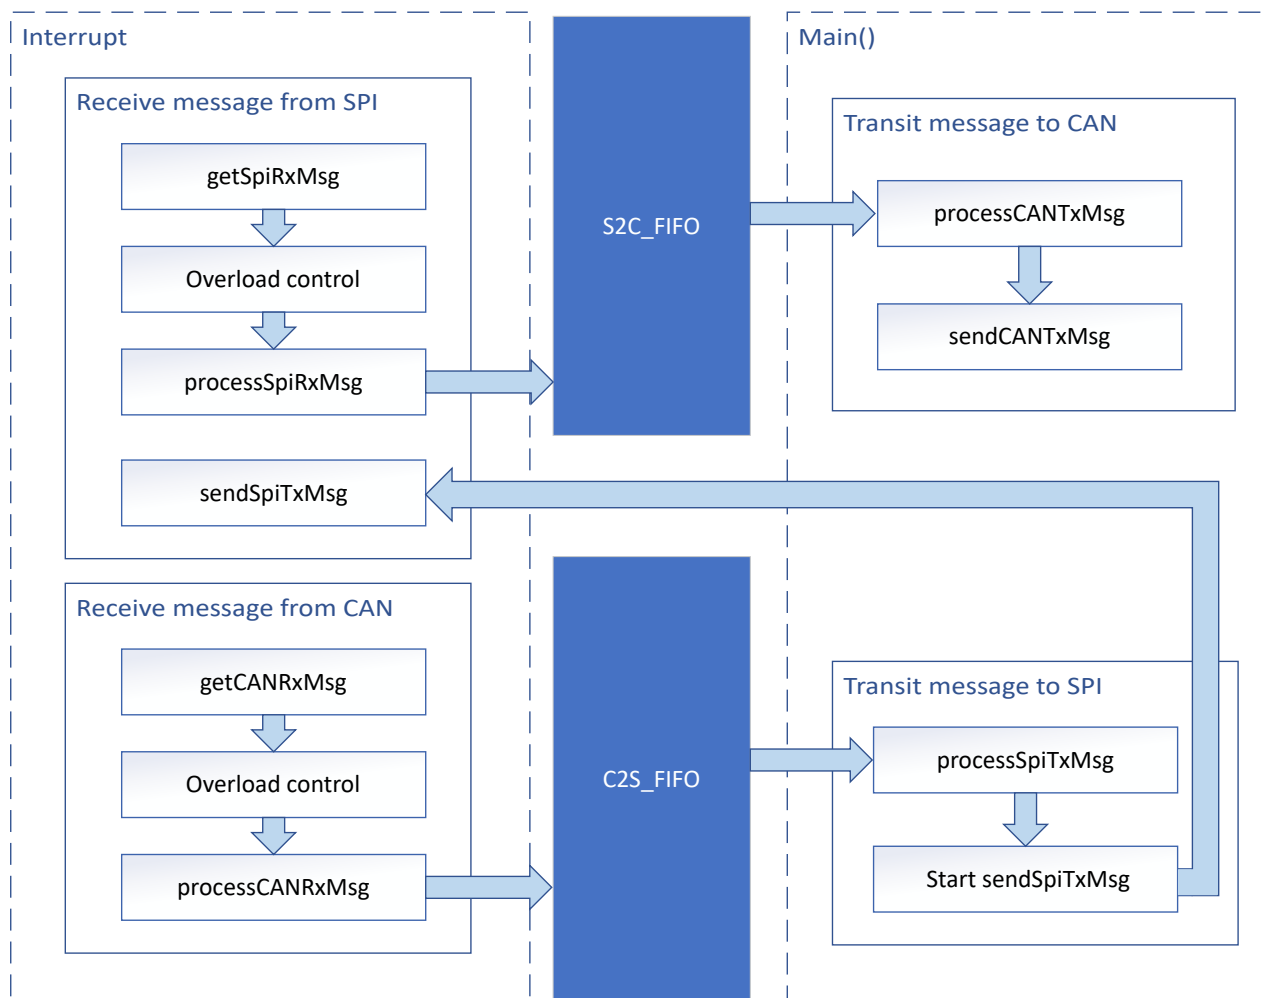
Interrupt

Receive message from SPI

getSpiRxMsg

Overload control

processSpiRxMsg

sendSpiTxMsg

Receive message from CAN

getCANRxMsg

Overload control

processCANRxMsg

S2C_FIFO

C2S_FIFO

Main()

Transit message to CAN

processCANTxMsg

sendCANTxMsg

Transit message to SPI

processSpiTxMsg

Start sendSpiTxMsg